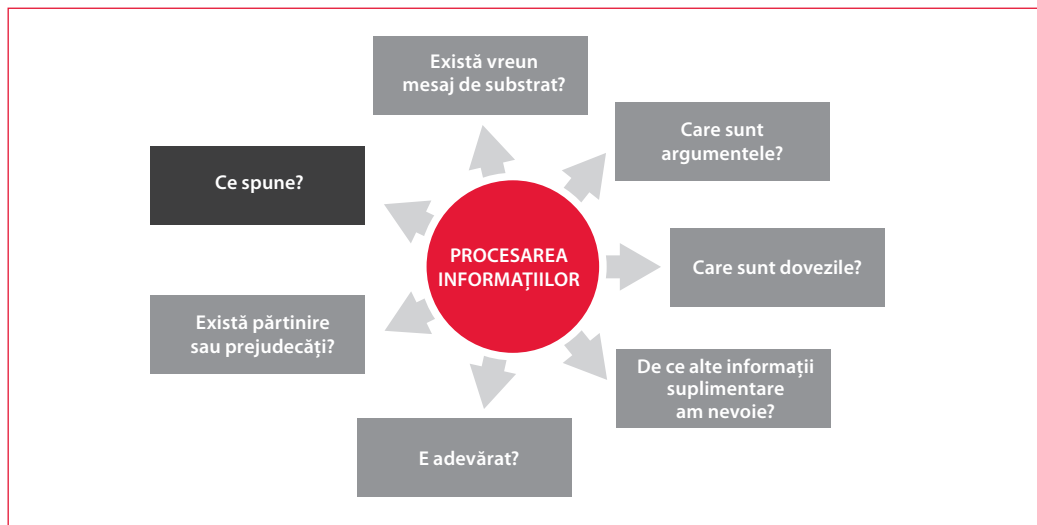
PROCESAREA INFORMAȚIILOR

Există vreun mesaj de substrat?

Care sunt argumentele?

Care sunt dovezile?

De ce alte informații suplimentare am nevoie?

E adevărat?

Există părtinire sau prejudecăți?

Ce spune?